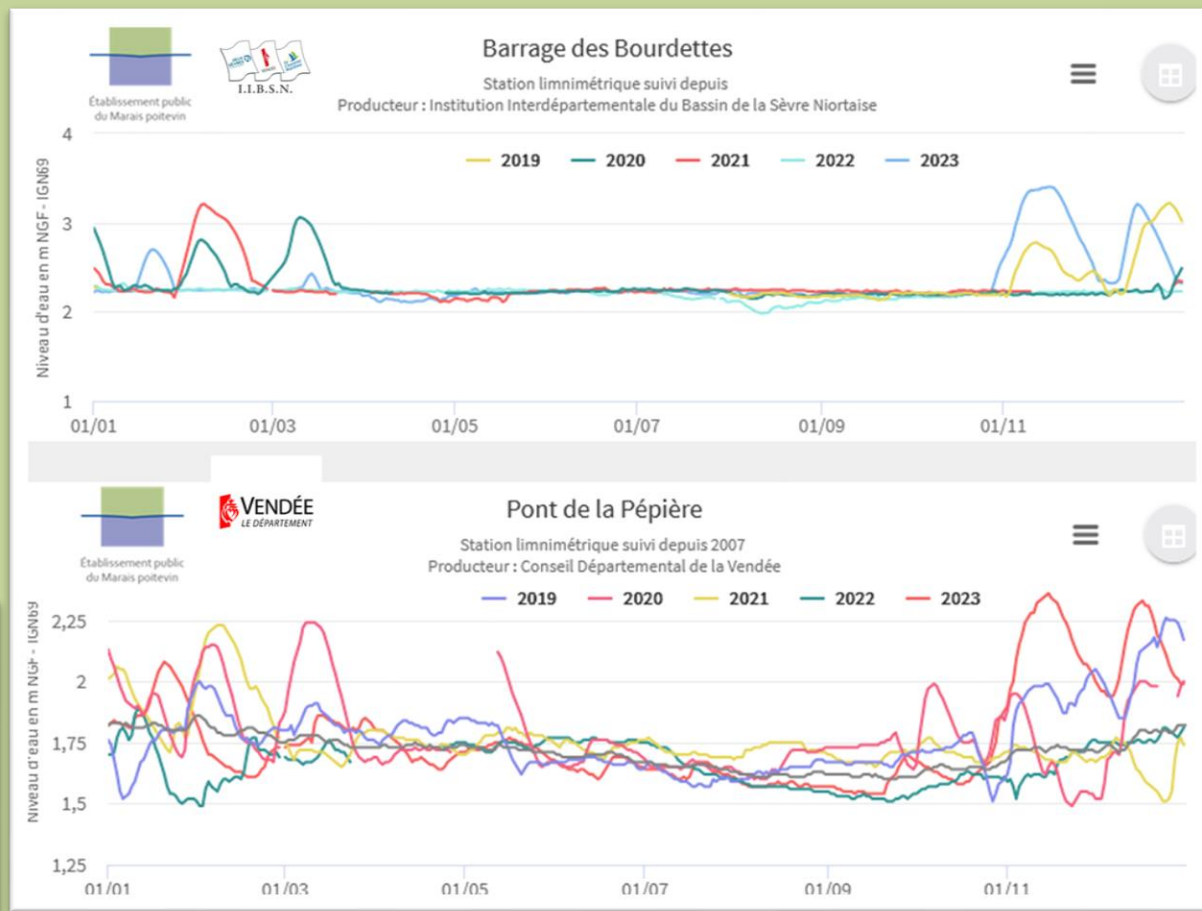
Établissement public du Marais poitevin

I.I.B.S.N.

Barrage des Bourdettes

Station limnimétrique suivi depuis

Producteur : Institution Interdépartementale du Bassin de la Sèvre Niortaise

2019 2020 2021 2022 2023

Niveau d'eau en m NGF - IGN69

4
3
2
1

01/01 01/03 01/05 01/07 01/09 01/11

Établissement public du Marais poitevin

VENDÉE LE DÉPARTEMENT

Pont de la Pépière

Station limnimétrique suivi depuis 2007

Producteur : Conseil Départemental de la Vendée

2019 2020 2021 2022 2023

Niveau d'eau en m NGF - IGN69

2,25
2
1,75
1,5
1,25

01/01 01/03 01/05 01/07 01/09 01/11